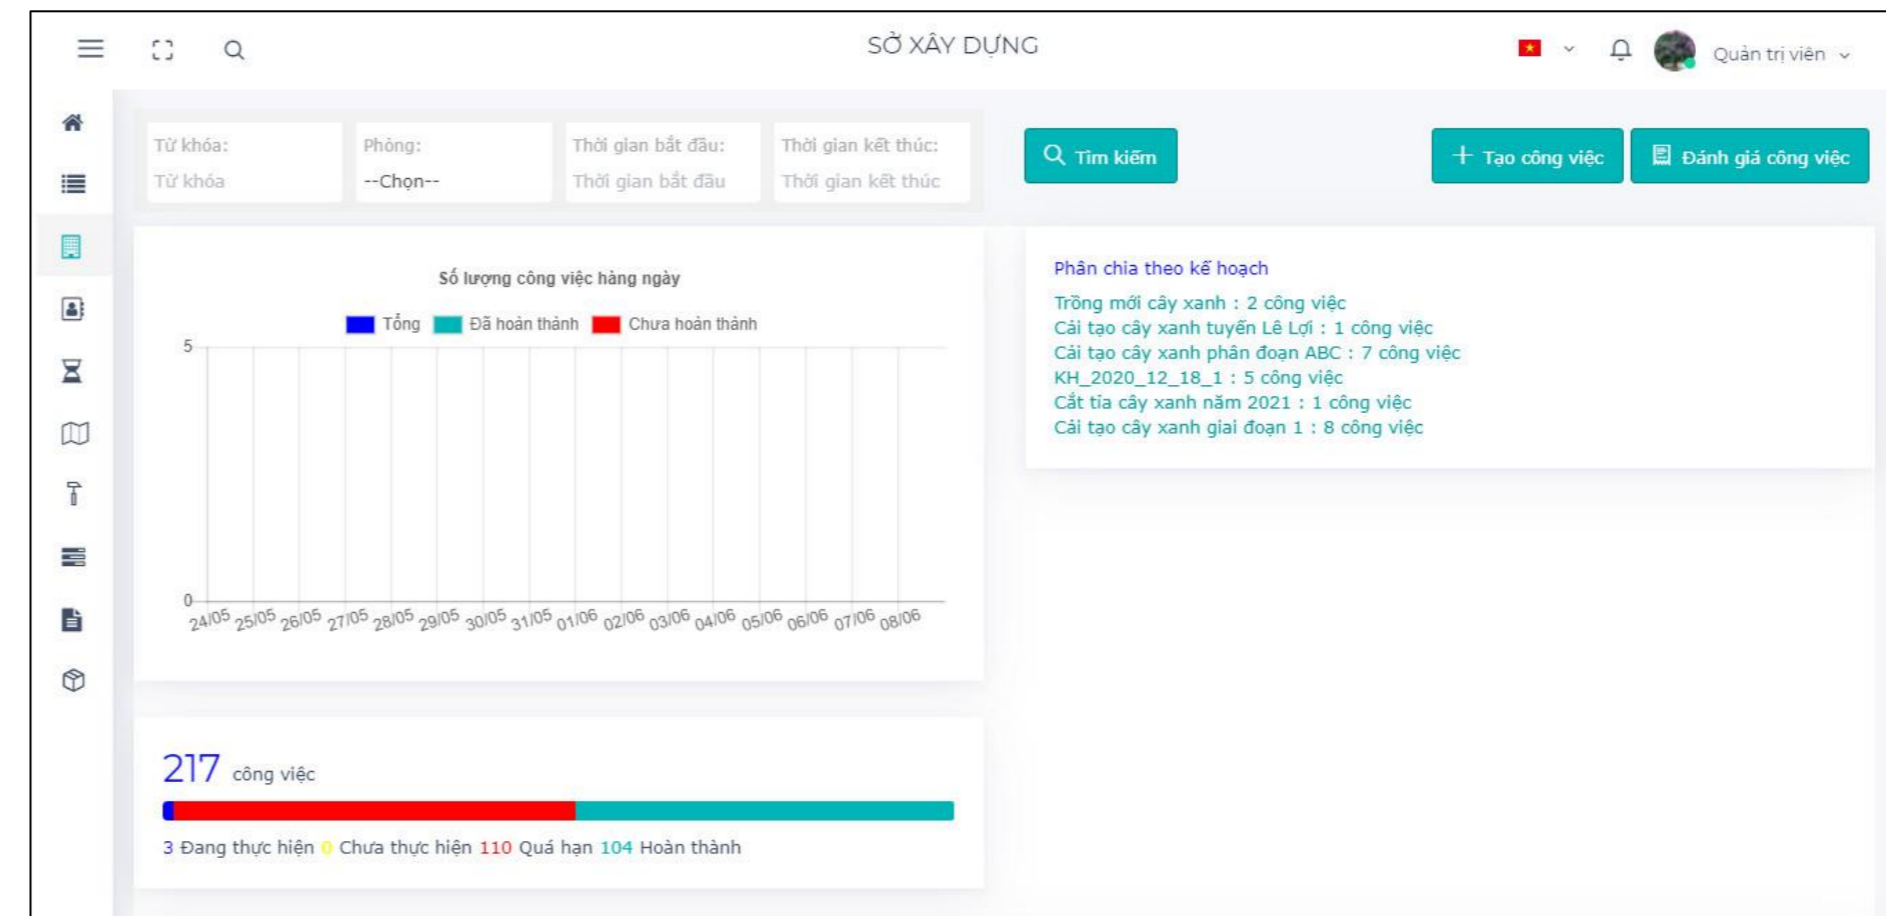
SỞ XÂY DỰNG

Quản trị viên

Từ khóa:
Từ khóa

Phòng:
--Chọn--

Thời gian bắt đầu:
Thời gian bắt đầu

Thời gian kết thúc:
Thời gian kết thúc

Tìm kiếm

+ Tạo công việc

Đánh giá công việc

Số lượng công việc hàng ngày

Tổng Đã hoàn thành Chưa hoàn thành

5

0

24/05 25/05 26/05 27/05 28/05 29/05 30/05 31/05 01/06 02/06 03/06 04/06 05/06 06/06 07/06 08/06

Phân chia theo kế hoạch

Trồng mới cây xanh : 2 công việc
Cải tạo cây xanh tuyến Lê Lợi : 1 công việc
Cải tạo cây xanh phân đoạn ABC : 7 công việc
KH_2020_12_18_1 : 5 công việc
Cắt tỉa cây xanh năm 2021 : 1 công việc
Cải tạo cây xanh giai đoạn 1 : 8 công việc

217 công việc

3 Đang thực hiện 0 Chưa thực hiện 110 Quá hạn 104 Hoàn thành